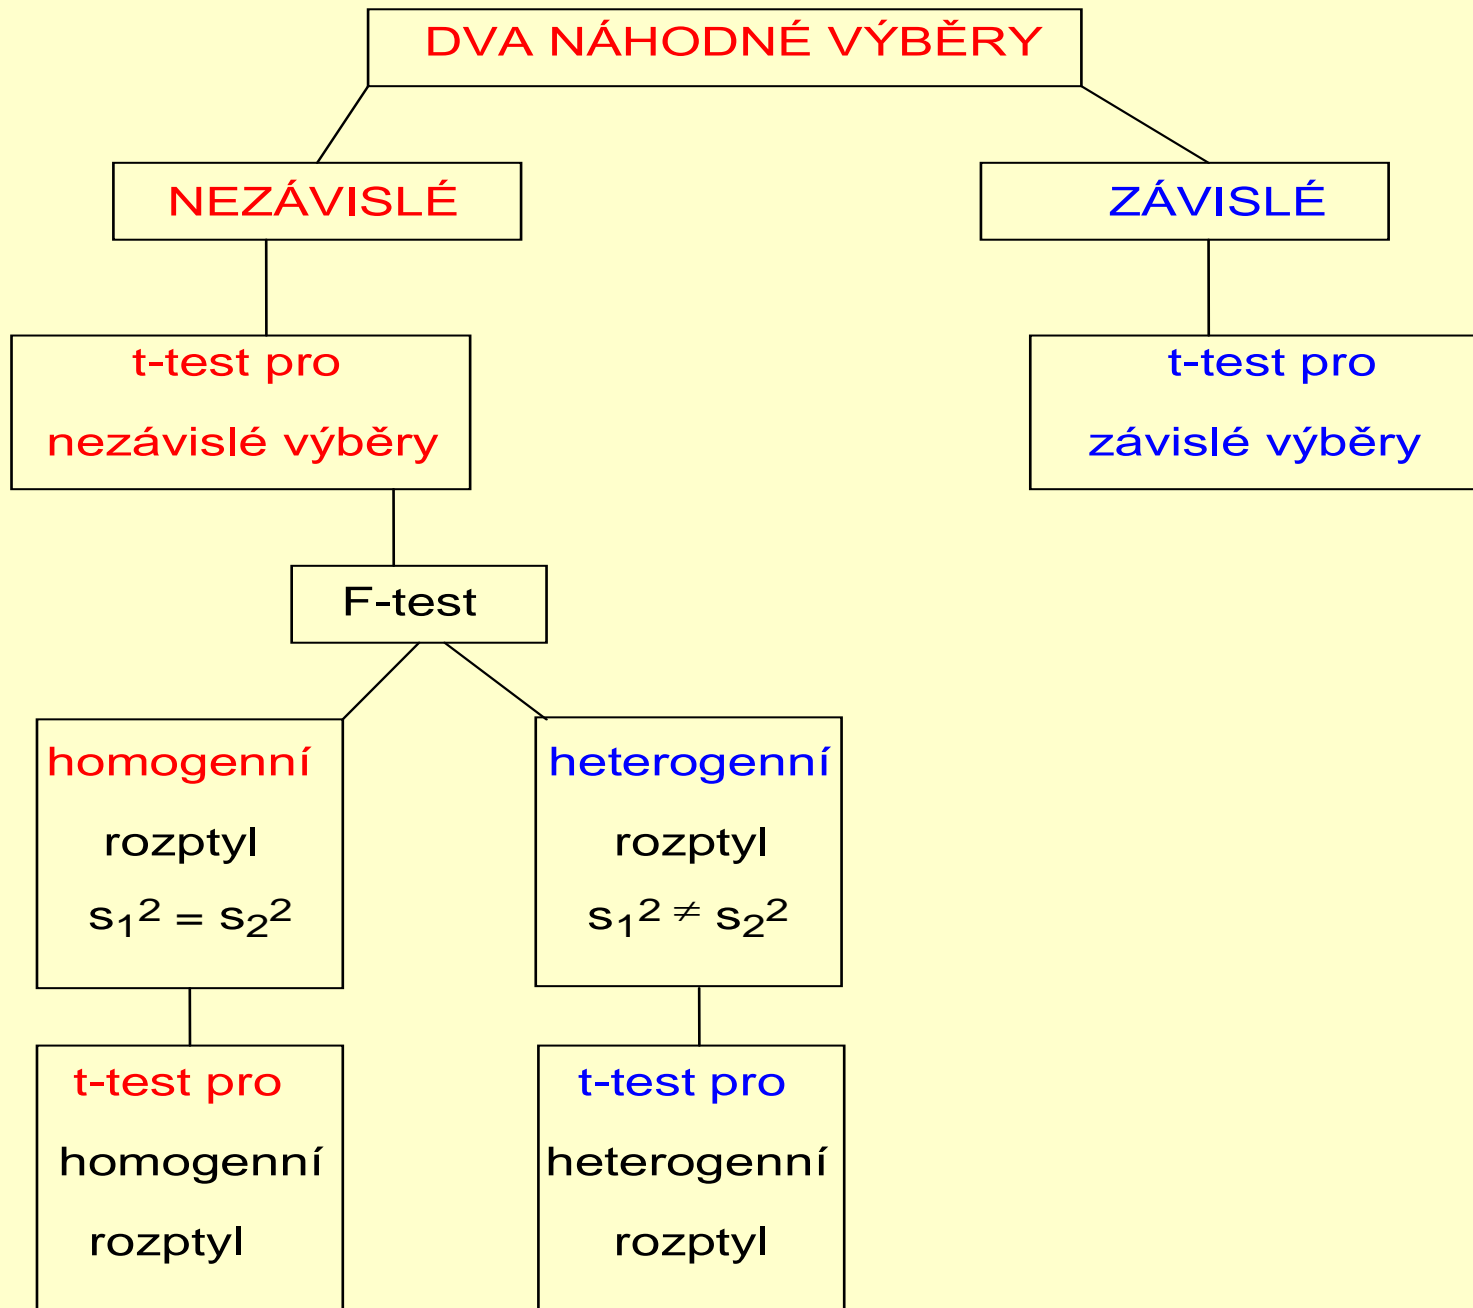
DVA NÁHODNÉ VÝBĚRY

NEZÁVISLÉ

ZÁVISLÉ

t-test pro

nezávislé výběry

t-test pro

závislé výběry

F-test

homogenní

rozptyl

$s_1^2 = s_2^2$

heterogenní

rozptyl

$s_1^2 \neq s_2^2$

t-test pro

homogenní

rozptyl

t-test pro

heterogenní

rozptyl